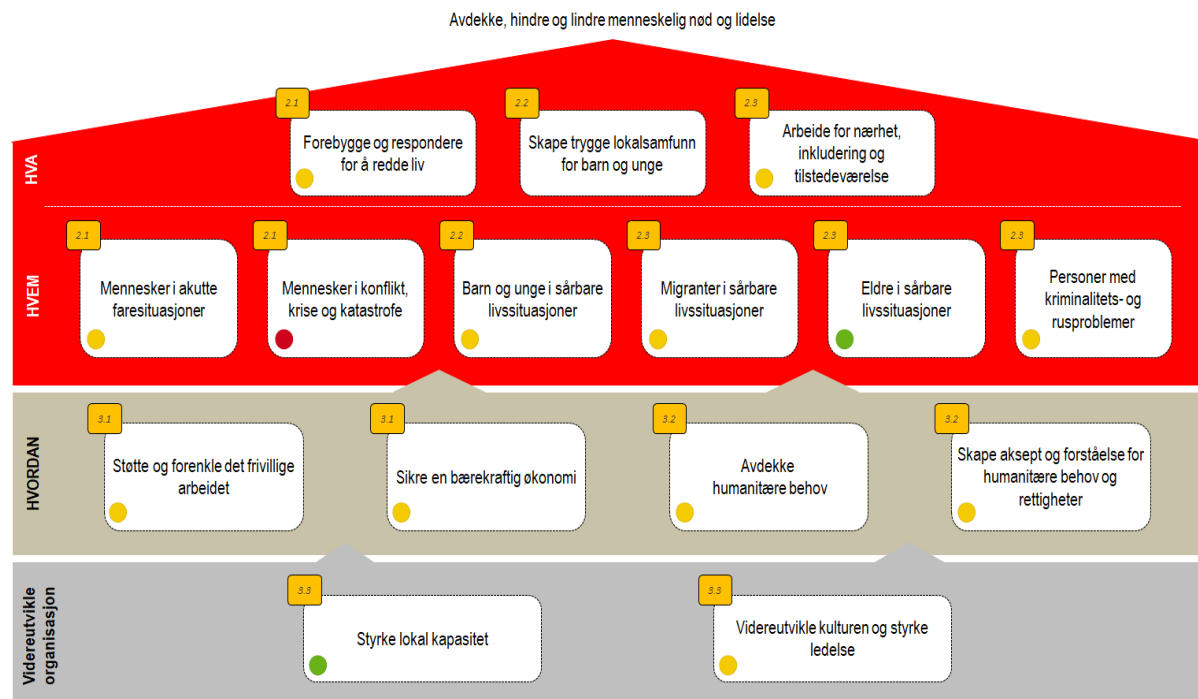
Avdekke, hindre og lindre menneskelig nød og lidelse

HVA

2.1
Forebygge og respondere for å redde liv

2.2
Skape trygge lokalsamfunn for barn og unge

2.3
Arbeide for nærhet, inkludering og tilstedeværelse

HVEM

2.1
Mennesker i akutte faresituasjoner

2.1
Mennesker i konflikt, krise og katastrofe

2.2
Barn og unge i sårbare livssituasjoner

2.3
Migranter i sårbare livssituasjoner

2.3
Eldre i sårbare livssituasjoner

2.3
Personer med kriminalitets- og rusproblemer

HVORDAN

3.1
Støtte og forenkle det frivillige arbeidet

3.1
Sikre en bærekraftig økonomi

3.2
Avdekke humanitære behov

3.2
Skape aksept og forståelse for humanitære behov og rettigheter

Videreutvikle organisasjon

3.3
Styrke lokal kapasitet

3.3
Videreutvikle kulturen og styrke ledelse